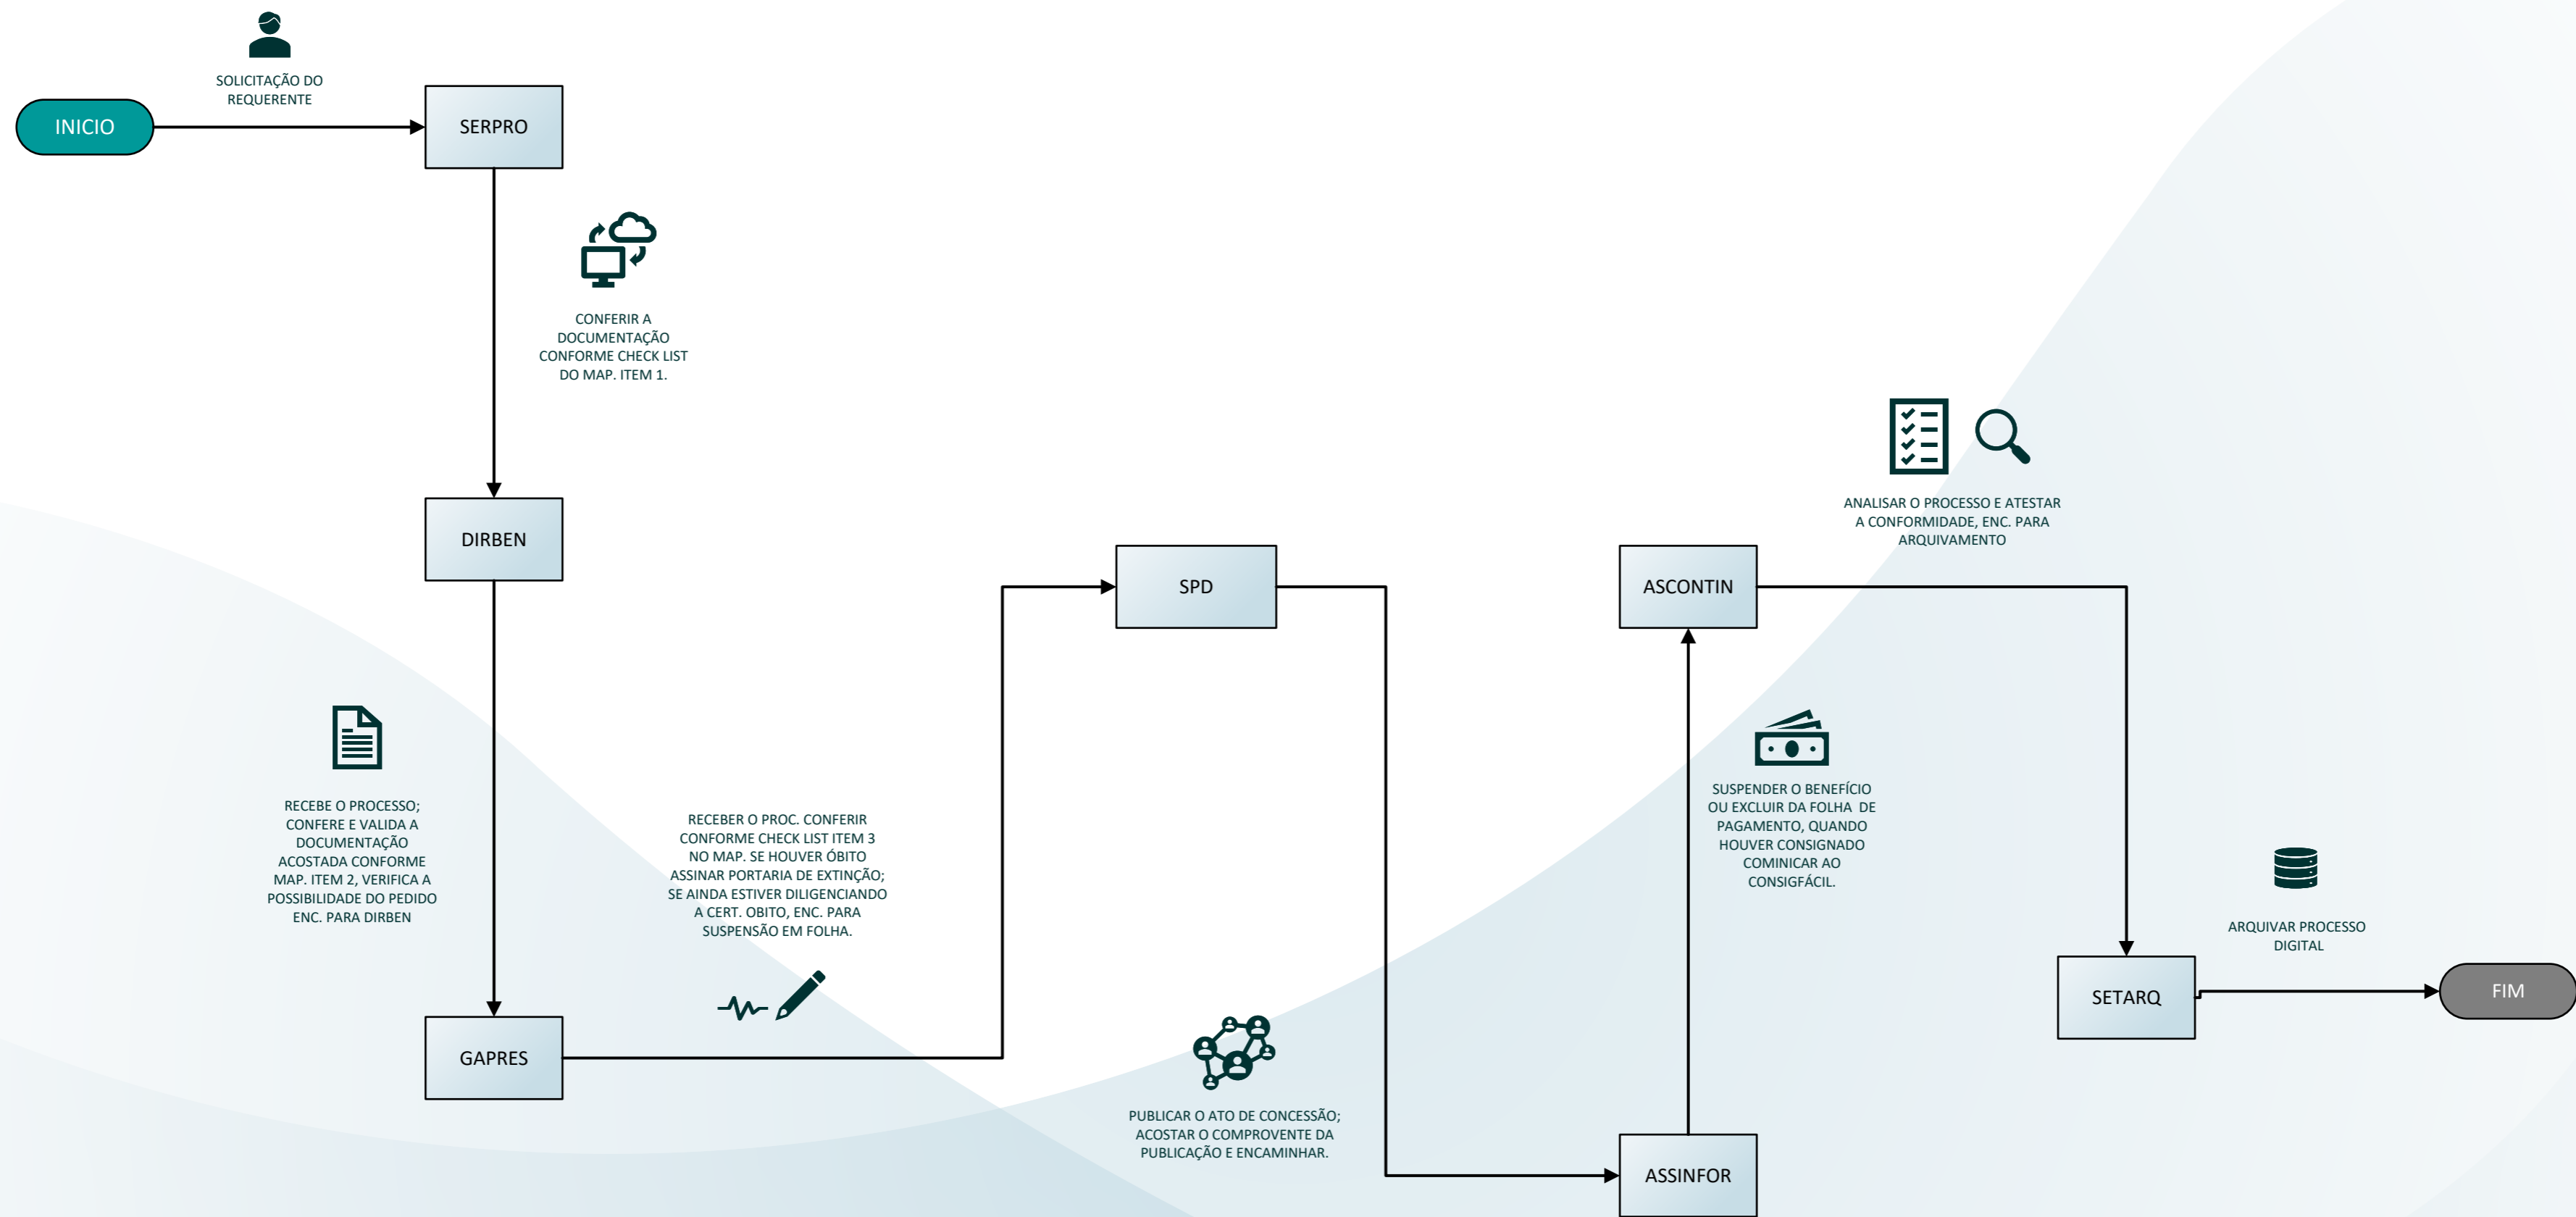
SOLICITAÇÃO DO REQUERENTE

INICIO

SERPRO

CONFERIR A DOCUMENTAÇÃO CONFORME CHECK LIST DO MAP. ITEM 1.

DIRBEN

RECEBE O PROCESSO; CONFERE E VALIDA A DOCUMENTAÇÃO ACOSTADA CONFORME MAP. ITEM 2, VERIFICA A POSSIBILIDADE DO PEDIDO ENC. PARA DIRBEN

GAPRES

RECEBER O PROC. CONFERIR CONFORME CHECK LIST ITEM 3 NO MAP. SE HOUVER ÓBITO ASSINAR PORTARIA DE EXTINÇÃO; SE AINDA ESTIVER DILIGENCIANDO A CERT. OBITO, ENC. PARA SUSPENSÃO EM FOLHA.

SPD

PUBLICAR O ATO DE CONCESSÃO; ACOSTAR O COMPROVENTE DA PUBLICAÇÃO E ENCAMINHAR.

ASSINFOR

SUSPENDER O BENEFÍCIO OU EXCLUIR DA FOLHA DE PAGAMENTO, QUANDO HOUVER CONSIGNADO COMINICAR AO CONSIGFÁCIL.

ASCONTIN

ANALISAR O PROCESSO E ATESTAR A CONFORMIDADE, ENC. PARA ARQUIVAMENTO

SETARQ

ARQUIVAR PROCESSO DIGITAL

FIM